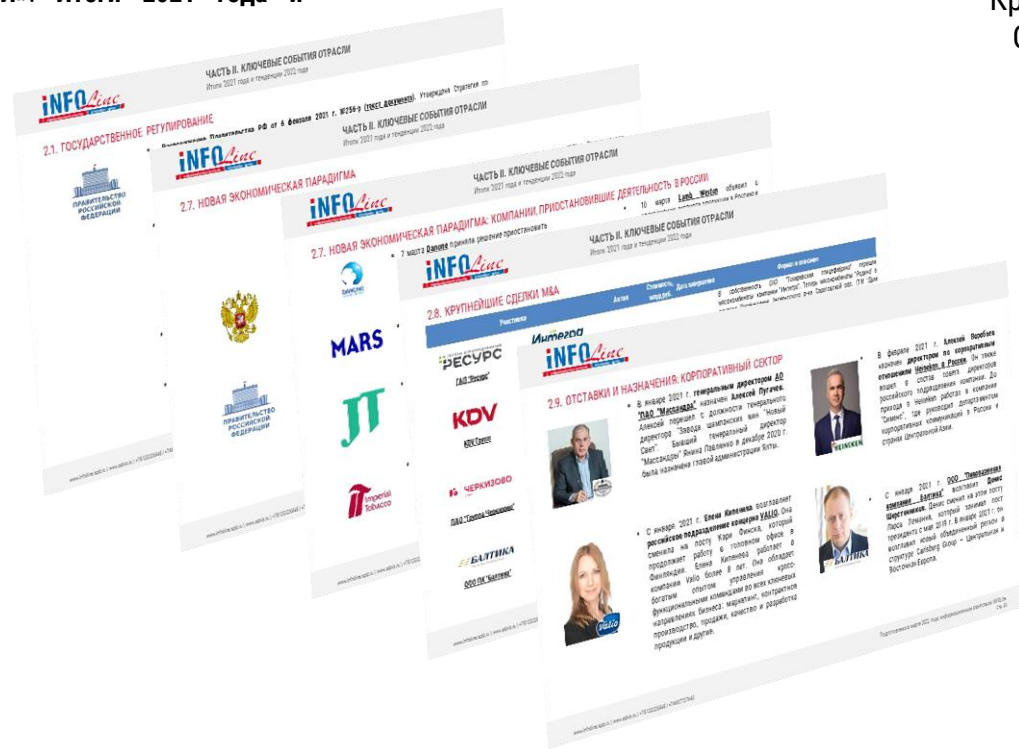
итоги 2021 года и

Кр
С

iNFOLine
ЧАСТЬ II. КЛЮЧЕВЫЕ СОБЫТИЯ ОТРАСЛИ
Итоги 2021 года и тенденции 2022 года
2.1. ГОСУДАРСТВЕННОЕ РЕГУЛИРОВАНИЕ
Распоряжение Правительства РФ от 6 февраля 2021 г. №256-р (текст документа). Утверждена Стратегия
ПРАВИТЕЛЬСТВО РОССИЙСКОЙ ФЕДЕРАЦИИ

iNFOLine
ЧАСТЬ II. КЛЮЧЕВЫЕ СОБЫТИЯ ОТРАСЛИ
Итоги 2021 года и тенденции 2022 года
2.7. НОВАЯ ЭКОНОМИЧЕСКАЯ ПАРАДИГМА
ПРАВИТЕЛЬСТВО РОССИЙСКОЙ ФЕДЕРАЦИИ

iNFOLine
ЧАСТЬ II. КЛЮЧЕВЫЕ СОБЫТИЯ ОТРАСЛИ
Итоги 2021 года и тенденции 2022 года
2.7. НОВАЯ ЭКОНОМИЧЕСКАЯ ПАРАДИГМА: КОМПАНИИ, ПРИОСТАНОВИВШИЕ ДЕЯТЕЛЬНОСТЬ В РОССИИ
7 марта Danone приняла решение приостановить
10 марта Lamb Weston объявил о
DANONE
MARS
JT
Imperial Tobacco

iNFOLine
ЧАСТЬ II. КЛЮЧЕВЫЕ СОБЫТИЯ ОТРАСЛИ
Итоги 2021 года и тенденции 2022 года
2.8. КРУПНЕЙШИЕ СДЕЛКИ M&A
| Участники | Актив | Стоимость | Дата завершения | Формат и описание |
|---|---|---|---|---|
Интегра
РЕСУРС
ГАО "Ресурс"
KDV
KDV Групп
ЧЕРКИЗОВО
ПАО "Группа Черкизово"
БАЛТИКА
ООО ПК "Балтика"

iNFOLine
2.9. ОТСТАВКИ И НАЗНАЧЕНИЯ: КОРПОРАТИВНЫЙ СЕКТОР
В январе 2021 г. генеральным директором АО "ПАО "Массандра" назначен Алексей Пугачев. Алексей перешел с должности генерального директора "Завода шампанских вин "Новый Свет". Бывший генеральный директор "Массандры" Янина Павленко в декабре 2020 г. была назначена главой администрации Ялты.
В феврале 2021 г. Алексей Воробьев назначен директором по корпоративным отношениям Heineken в России. Он также вошел в состав совета директоров российского подразделения компании. До прихода в Heineken работал в компании "Данон", где руководил департаментом корпоративных коммуникаций в России и странах Центральной Азии.
HEINEKEN
С января 2021 г. Елена Житенина возглавляет российское подразделение концерна VALIO. Она сменила на посту Кари Финска, который продолжит работу в головном офисе в Финляндии. Елена Житенина работает в компании Valio более 8 лет. Она обладает богатым опытом управления кросс-функциональными командами во всех ключевых направлениях бизнеса: маркетинг, контрактное производство, продажи, качество и разработка продукции и другие.
Valio
С января 2021 г. ООО "Пивоваренная компания "Балтика" возглавил Денис Шерстенников. Денис сменил на этом посту Ларса Лемана, который занимал пост президента с мая 2019 г. В январе 2021 г. он возглавил новый объединенный регион в структуре Carlsberg Group – Центральная и Восточная Европа.
БАЛТИКА